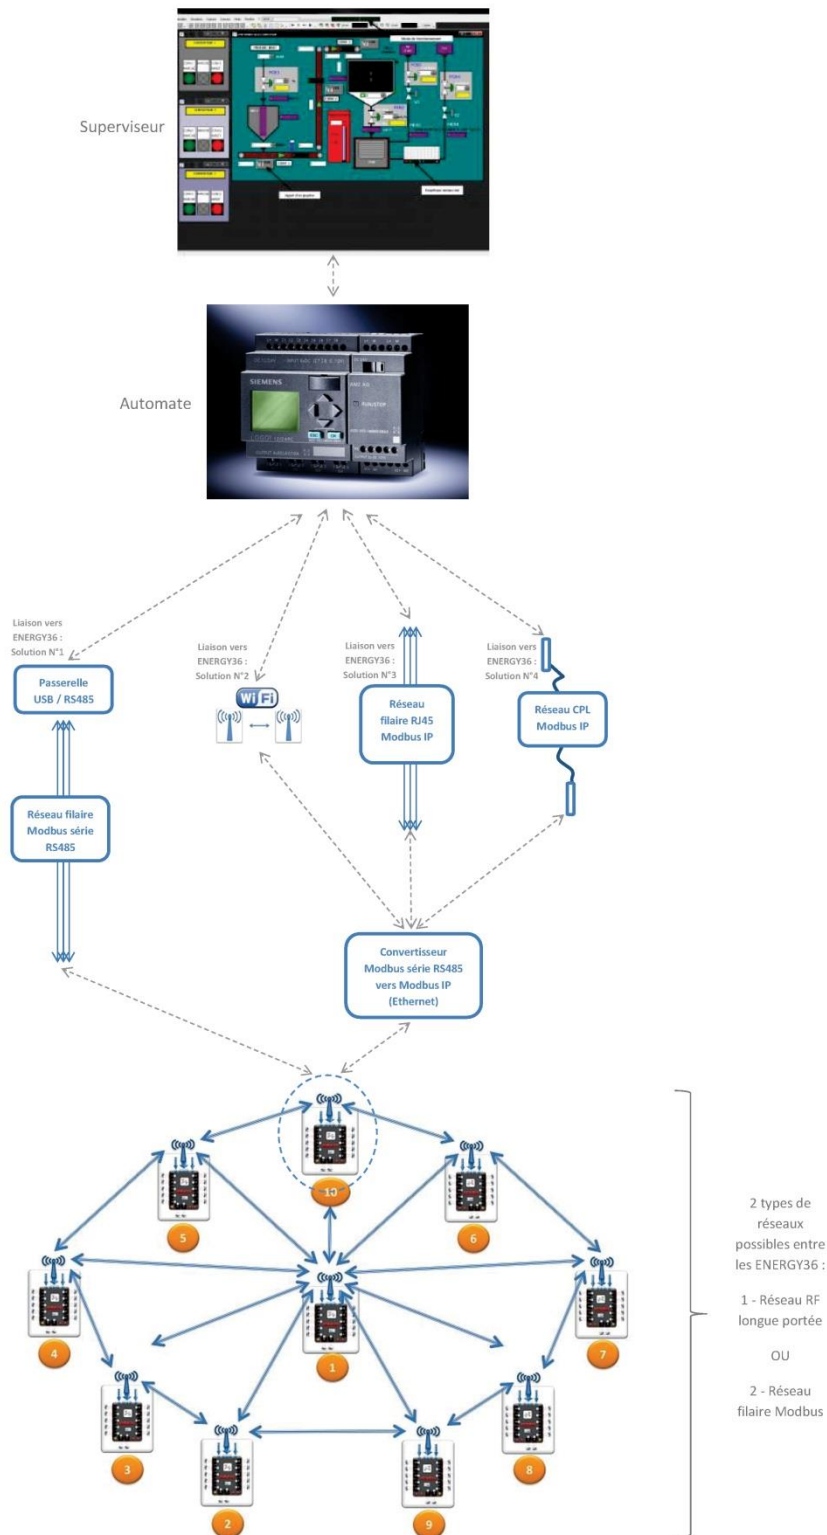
Superviseur

Automate

SIEMENS

Liaison vers ENERGY36 : Solution N°1

Passerelle USB / RS485

Réseau filaire Modbus série RS485

Liaison vers ENERGY36 : Solution N°2

Wi Fi

Liaison vers ENERGY36 : Solution N°3

Réseau filaire RJ45 Modbus IP

Liaison vers ENERGY36 : Solution N°4

Réseau CPL Modbus IP

Convertisseur Modbus série RS485 vers Modbus IP (Ethernet)

10

5

6

4

1

7

3

2

9

8

2 types de réseaux possibles entre les ENERGY36 :

1 - Réseau RF longue portée

OU

2 - Réseau filaire Modbus